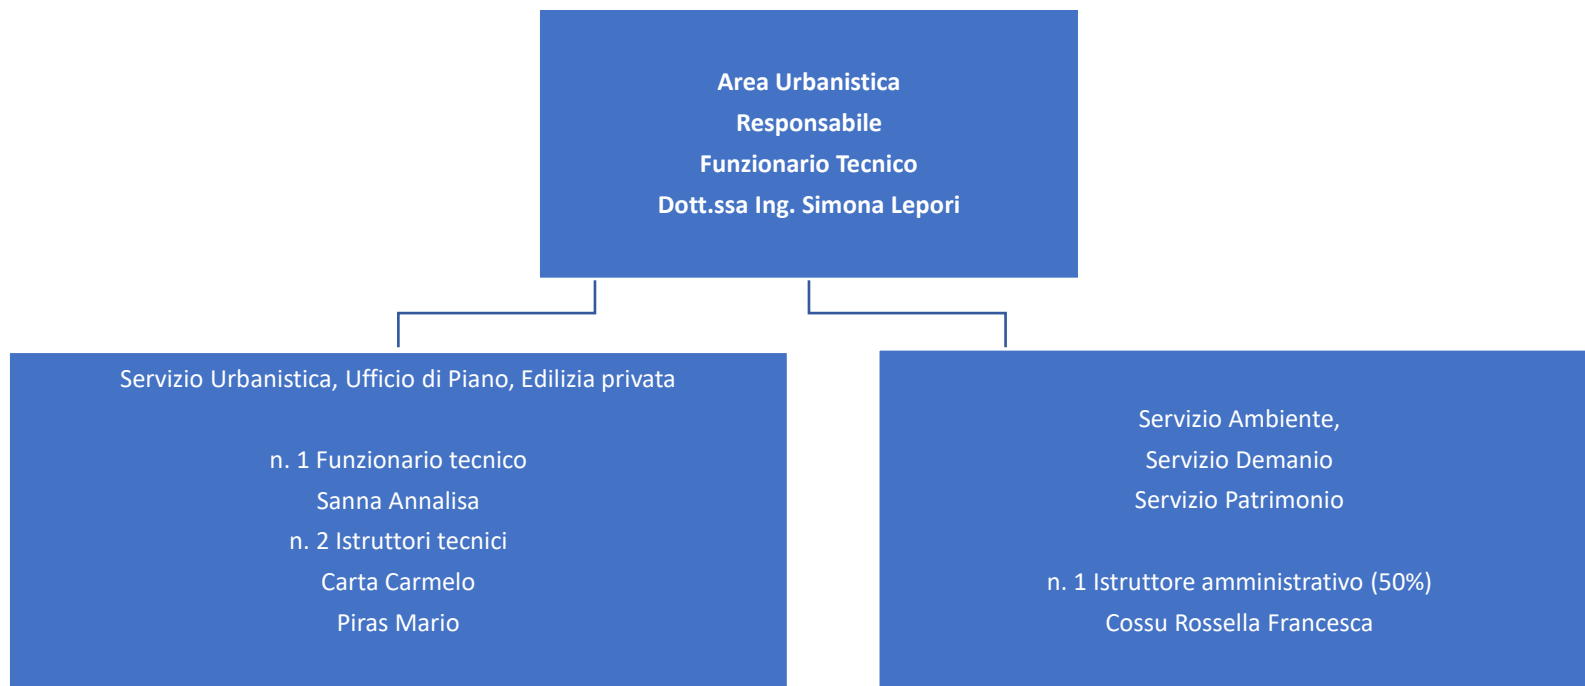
Area Urbanistica
Responsabile
Funzionario Tecnico
Dott.ssa Ing. Simona Lepori

Servizio Urbanistica, Ufficio di Piano, Edilizia privata

n. 1 Funzionario tecnico
Sanna Annalisa
n. 2 Istruttori tecnici
Carta Carmelo
Piras Mario

Servizio Ambiente,
Servizio Demanio
Servizio Patrimonio

n. 1 Istruttore amministrativo (50%)
Cossu Rossella Francesca